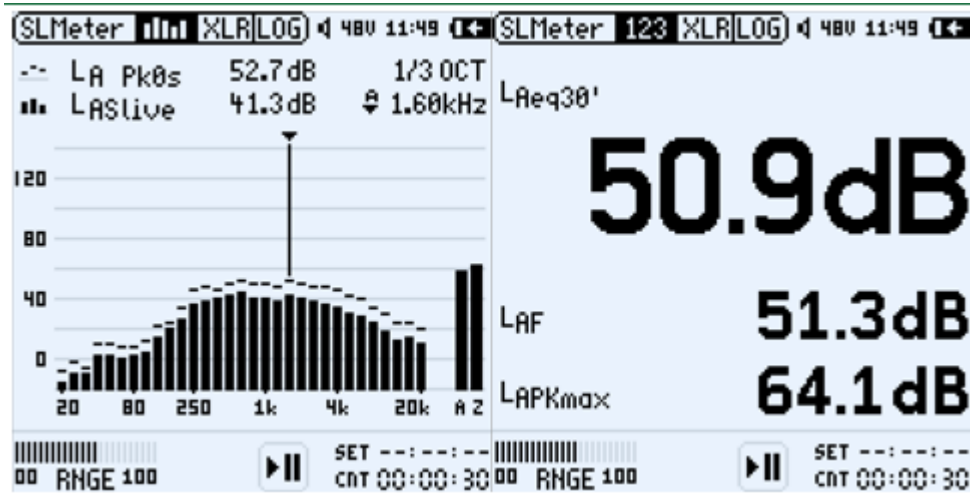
SLMeter XLR LOG 48V 11:49

LA Pk0s 52.7dB 1/3 OCT
LASlive 41.3dB 1.60kHz

120
80
40
0
20 80 250 1k 4k 20k A Z

00 RNGE 100 ▶II SET --:--:--
CNT 00:00:30

SLMeter 123 XLR LOG 48V 11:49

LAeq30'
50.9dB

LAF 51.3dB
LAPKmax 64.1dB

00 RNGE 100 ▶II SET --:--:--
CNT 00:00:30